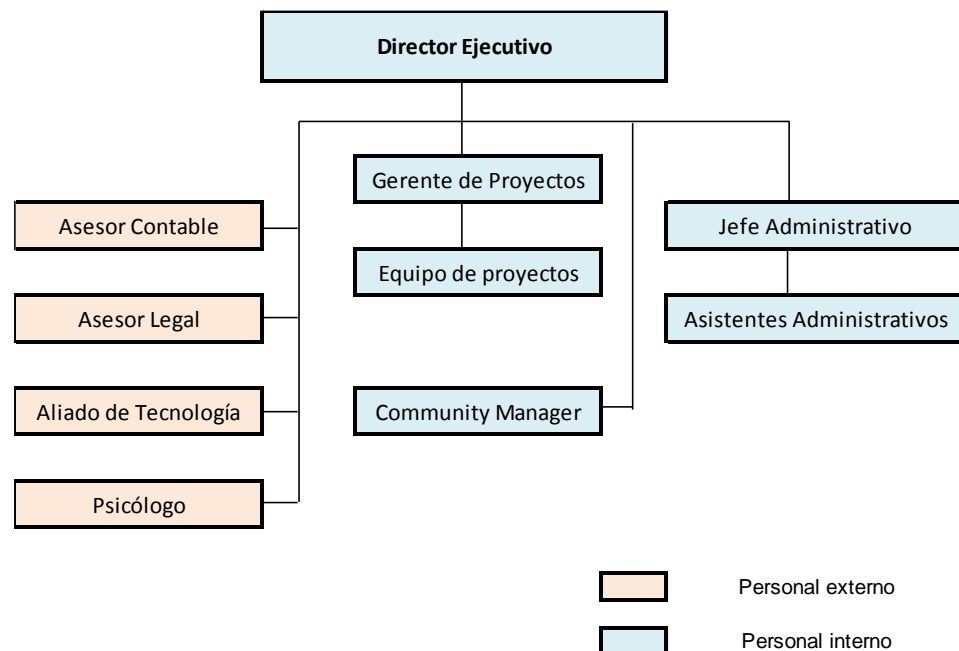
Director Ejecutivo

Gerente de Proyectos

Equipo de proyectos

Jefe Administrativo

Asistentes Administrativos

Asesor Contable

Asesor Legal

Aliado de Tecnología

Psicólogo

Community Manager

Personal externo

Personal interno